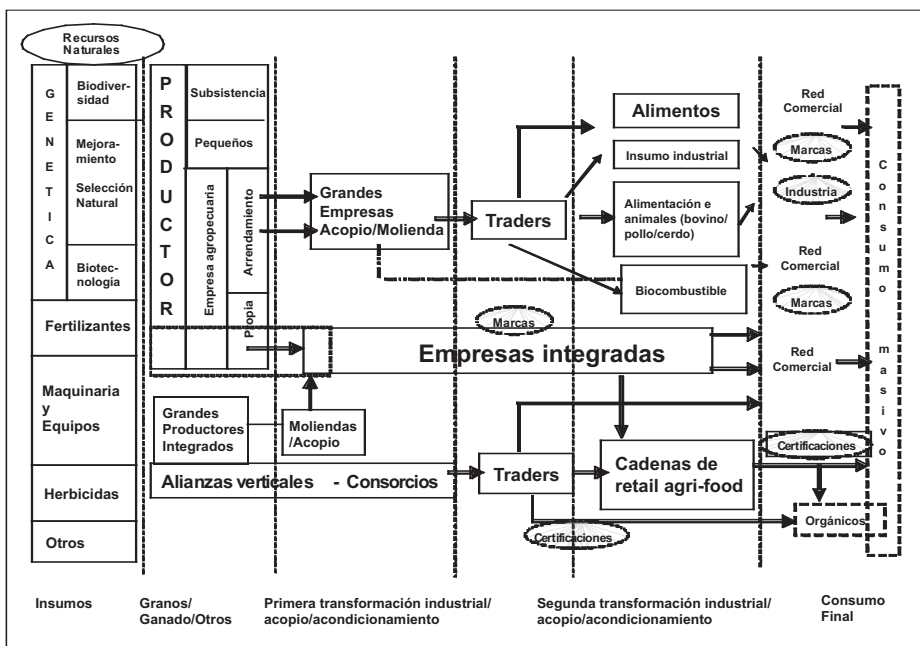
Recursos Naturales

G E N E T I C A

Biodiversidad

Mejoramiento

Selección Natural

Biotecnología

Fertilizantes

Maquinaria y Equipos

Herbicidas

Otros

P R O D U C T O R

Subsistencia

Pequeños

Empresa agropecuaria

Arrendamiento

Propia

Grandes Empresas Acopio/Molienda

Traders

Alimentos

Insumo industrial

Alimentación e animales (bovino/ pollo/cerdo)

Biocombustible

Red Comercial

Marcas

Industria

Red Comercial

Marcas

C o n s u m o m a s i v o

Marcas

Empresas integradas

Red Comercial

Grandes Productores Integrados

Moliendas /Acopio

Alianzas verticales - Consorcios

Traders

Cadenas de retail agri-food

Certificaciones

Certificaciones

Orgánicos

Insumos

Granos/ Ganado/Otros

Primera transformación industrial/ acopio/acondicionamiento

Segunda transformación industrial/ acopio/acondicionamiento

Consumo Final